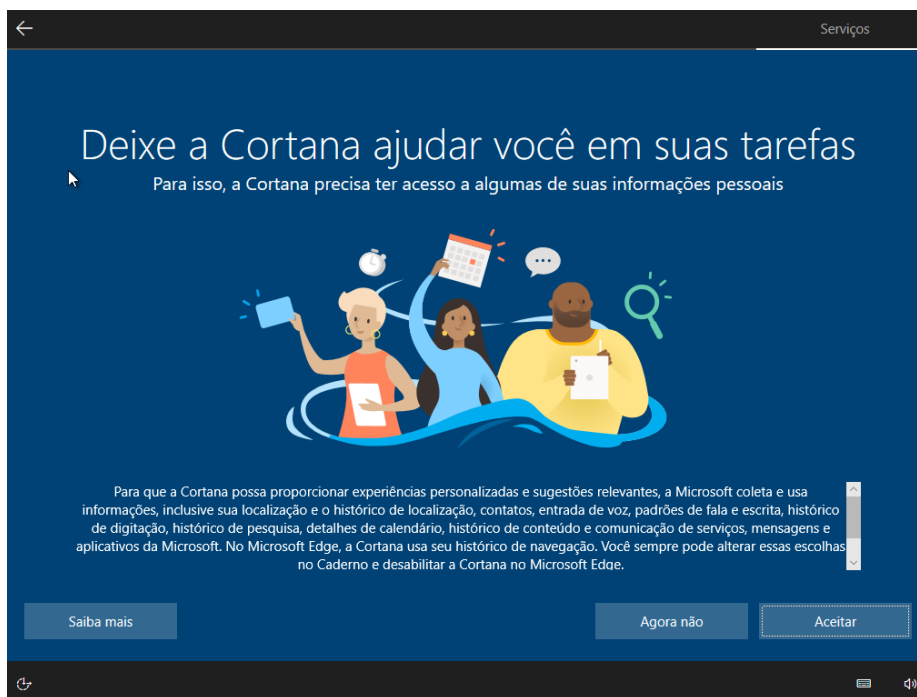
Serviços

Deixe a Cortana ajudar você em suas tarefas

Para isso, a Cortana precisa ter acesso a algumas de suas informações pessoais

Para que a Cortana possa proporcionar experiências personalizadas e sugestões relevantes, a Microsoft coleta e usa informações, inclusive sua localização e o histórico de localização, contatos, entrada de voz, padrões de fala e escrita, histórico de digitação, histórico de pesquisa, detalhes de calendário, histórico de conteúdo e comunicação de serviços, mensagens e aplicativos da Microsoft. No Microsoft Edge, a Cortana usa seu histórico de navegação. Você sempre pode alterar essas escolhas no Caderno e desabilitar a Cortana no Microsoft Edge.

Saiba mais

Agora não

Aceitar